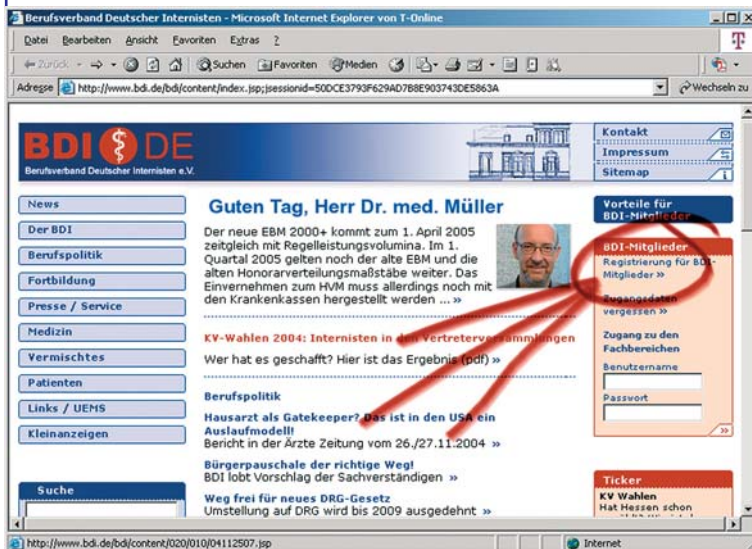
Berufsverband Deutscher Internisten - Microsoft Internet Explorer von T-Online

Datei Bearbeiten Ansicht Favoriten Extras ?

Zurück Suchen Favoriten Medien

Adresse http://www.bdi.de/bdi/content/index.jsp;jsessionid=50DCE3793F629AD7B8E903743DE5863A

Wechseln zu

BDI DE
Berufsverband Deutscher Internisten e.V.

Kontakt
Impressum
Sitemap

News
Der BDI
Berufspolitik
Fortbildung
Presse / Service
Medizin
Vermischtes
Patienten
Links / UEMS
Kleinanzeigen

Suche

Guten Tag, Herr Dr. med. Müller

Der neue EBM 2000+ kommt zum 1. April 2005 zeitgleich mit Regelleistungsvolumina. Im 1. Quartal 2005 gelten noch der alte EBM und die alten Honorarverteilungsmaßstäbe weiter. Das Einvernehmen zum HVM muss allerdings noch mit den Krankenkassen hergestellt werden ... »

KV-Wahlen 2004: Internisten in den Vertreterversammlungen

Wer hat es geschafft? Hier ist das Ergebnis (pdf) »

Berufspolitik

Hausarzt als Gatekeeper? Das ist in den USA ein Auslaufmodell!
Bericht in der Ärzte Zeitung vom 26./27.11.2004 »

Bürgerpauschale der richtige Weg!
BDI lobt Vorschlag der Sachverständigen »

Weg frei für neues DRG-Gesetz
Umstellung auf DRG wird bis 2009 ausgedehnt »

Vorteile für BDI-Mitglieder

BDI-Mitglieder
Registrierung für BDI-Mitglieder »

Zugangsdaten vergessen »

Zugang zu den Fachbereichen
Benutzername

Passwort

»

Ticker
KV Wahlen
Hat Hessen schon

http://www.bdi.de/bdi/content/020/010/04112507.jsp

Internet